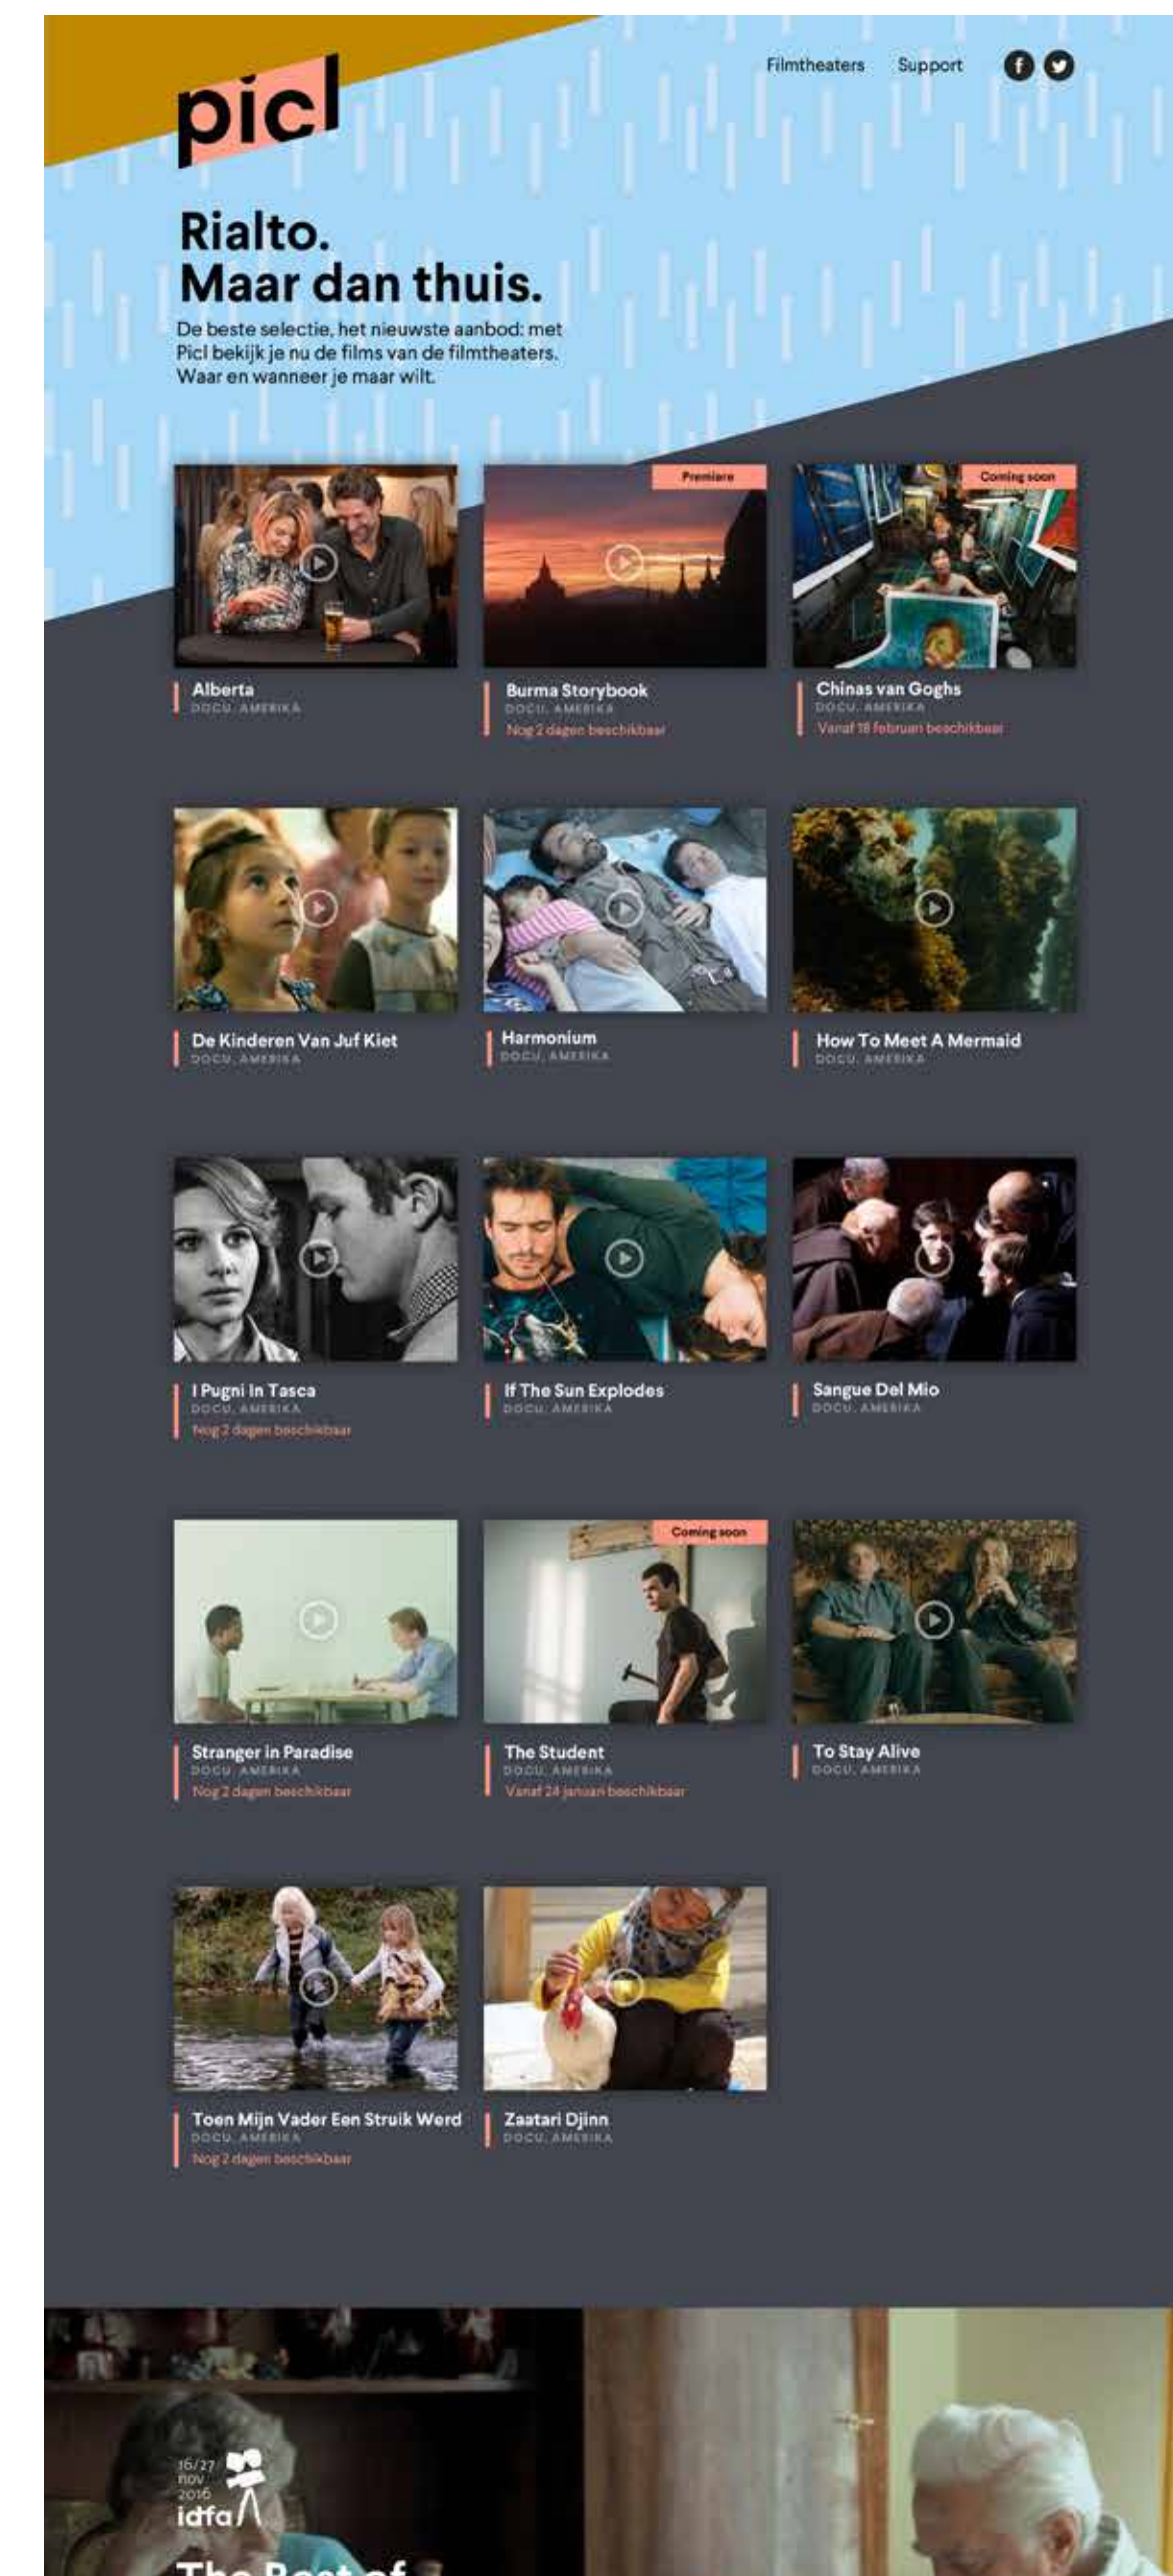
picl

Filmtheaters Support

Rialto.
Maar dan thuis.

De beste selectie, het nieuwste aanbod: met Picl bekijk je nu de films van de filmtheaters. Waar en wanneer je maar wilt.

Alberta
DOCU, AMERIKA

Premiere
Burma Storybook
DOCU, AMERIKA
Nog 2 dagen beschikbaar

Coming soon
Chinas van Goghs
DOCU, AMERIKA
Vanaf 18 februari beschikbaar

De Kinderen Van Juf Kiet
DOCU, AMERIKA

Harmonium
DOCU, AMERIKA

How To Meet A Mermaid
DOCU, AMERIKA

I Pugni In Tasca
DOCU, AMERIKA
Nog 2 dagen beschikbaar

If The Sun Explodes
DOCU, AMERIKA

Sangue Del Mio
DOCU, AMERIKA

Stranger in Paradise
DOCU, AMERIKA
Nog 2 dagen beschikbaar

Coming soon
The Student
DOCU, AMERIKA
Vanaf 24 januari beschikbaar

To Stay Alive
DOCU, AMERIKA

Toen Mijn Vader Een Struik Werd
DOCU, AMERIKA
Nog 2 dagen beschikbaar

Zaatari Djinn
DOCU, AMERIKA

16/27 nov 2016
idfa

The Best of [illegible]